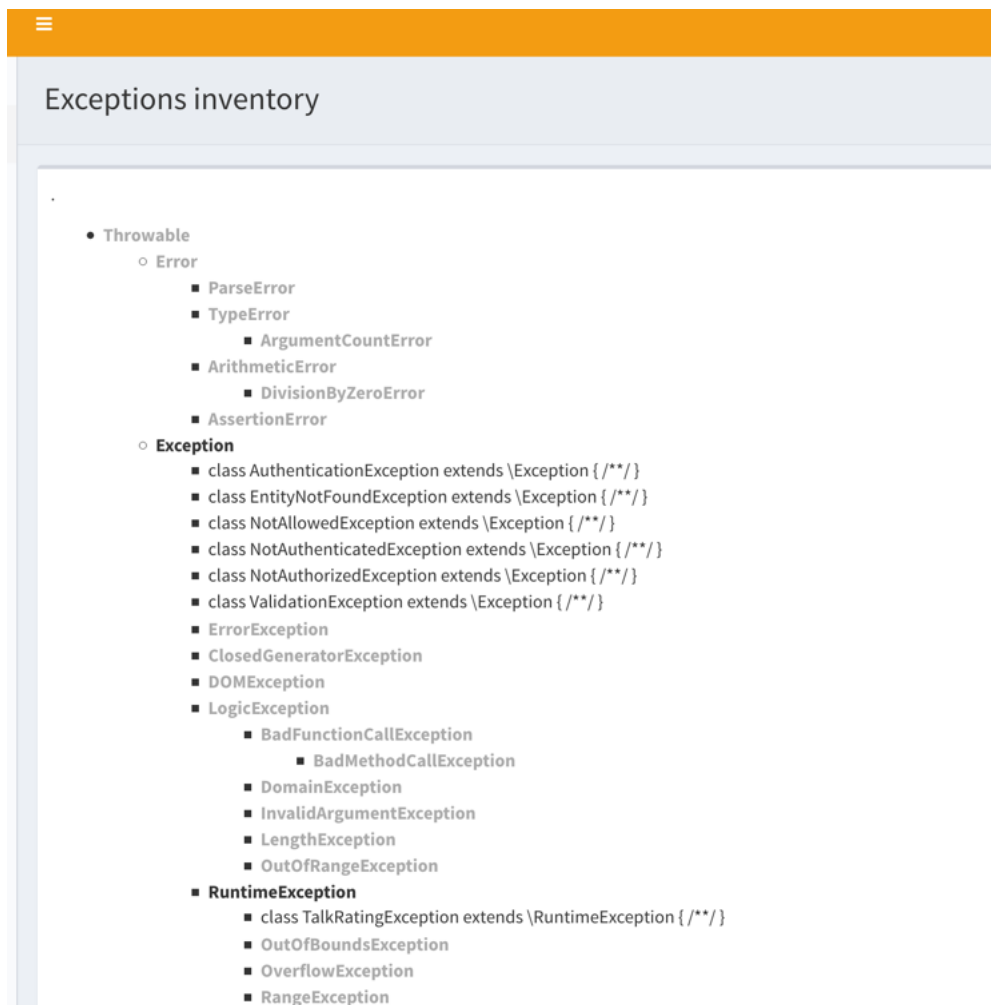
≡

Exceptions inventory

.

- Throwable
  - Error
    - ParseError
    - TypeError
      - ArgumentCountError
    - ArithmeticError
      - DivisionByZeroError
    - AssertionError
  - Exception
    - class AuthenticationException extends \Exception { /**/ }
    - class EntityNotFoundException extends \Exception { /**/ }
    - class NotAllowedException extends \Exception { /**/ }
    - class NotAuthenticatedException extends \Exception { /**/ }
    - class NotAuthorizedException extends \Exception { /**/ }
    - class ValidationException extends \Exception { /**/ }
    - ErrorException
    - ClosedGeneratorException
    - DOMException
    - LogicException
      - BadFunctionCallException
        - BadMethodCallException
      - DomainException
      - InvalidArgumentException
      - LengthException
      - OutOfRangeException
    - RuntimeException
      - class TalkRatingException extends \RuntimeException { /**/ }
      - OutOfBoundsException
      - OverflowException
      - RangeException